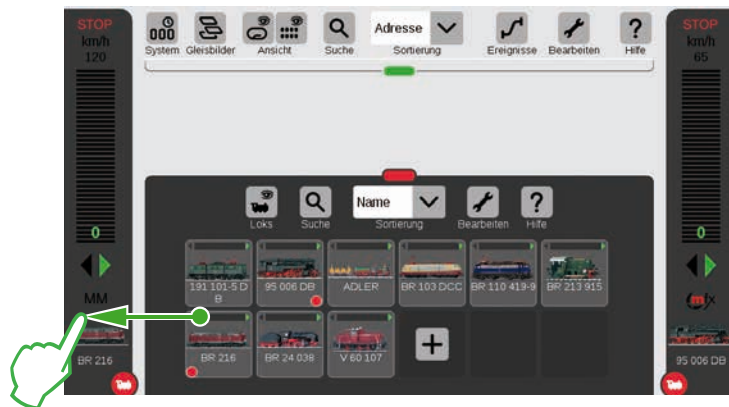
STOP
km/h
120

0

MM

BR 216

System Gleisbilder Ansicht Suche Adresse Sortierung Ereignisse Bearbeiten Hilfe

Loks Suche Name Sortierung Bearbeiten Hilfe

191 101-5 DB
95 006 DB
ADLER
BR 103 DCC
BR 110 419-9
BR 213 915
BR 216
BR 24 038
V 60 107

STOP
km/h
65

0

mfx

95 006 DB